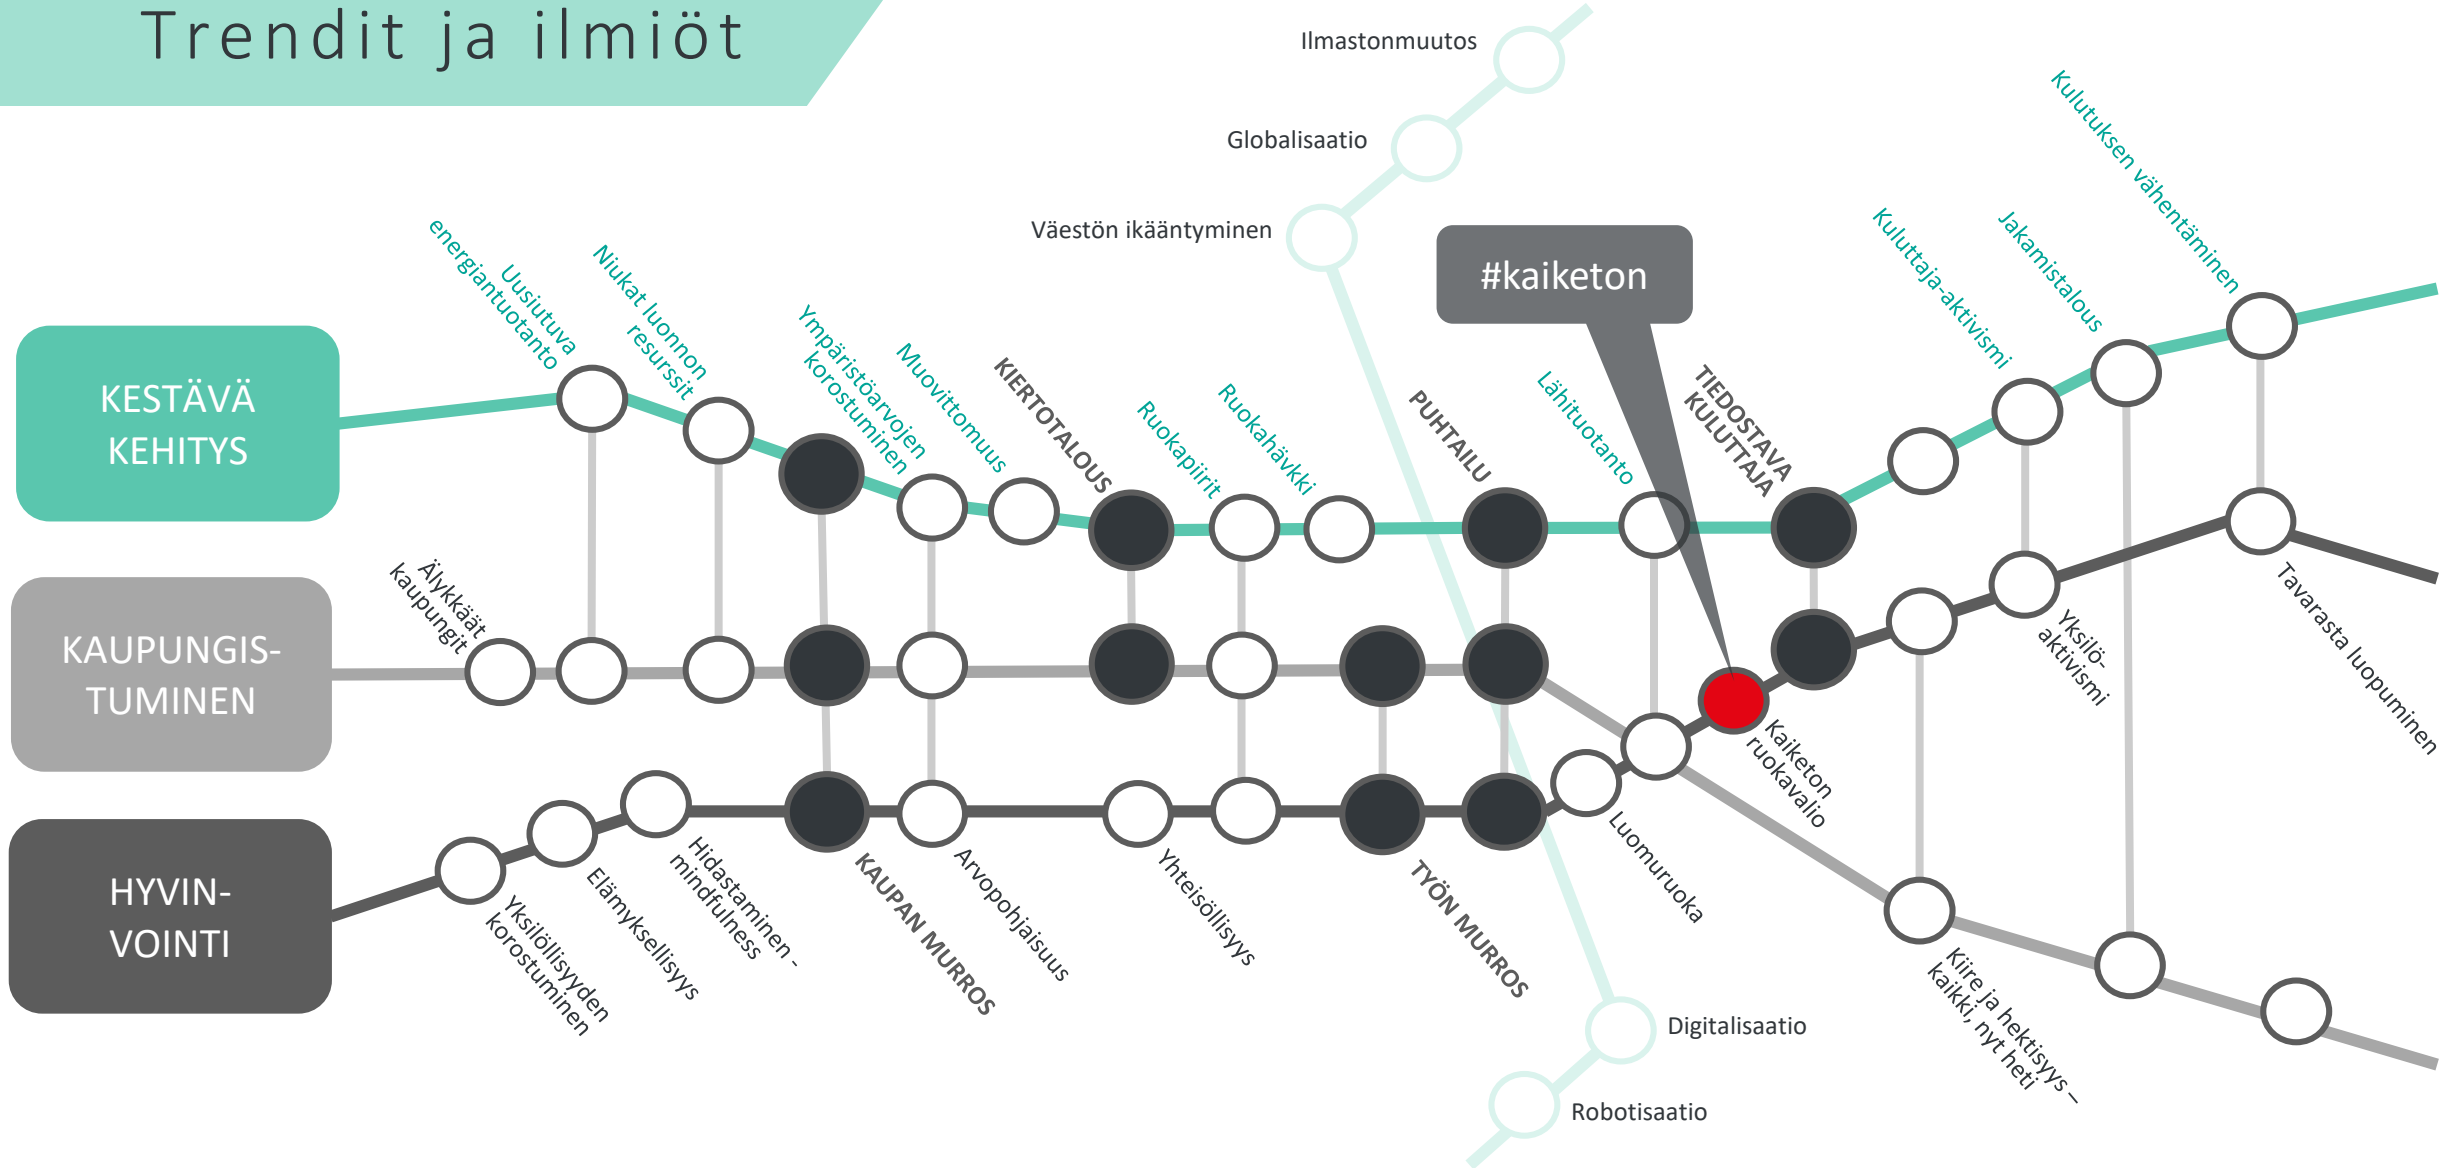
Trendit ja ilmiöt

Ilmastonmuutos

Globalisaatio

Väestön ikääntyminen

#kaiketon

KESTÄVÄ KEHITYS

KAUPUNGISTUMINEN

HYVINVOINTI

Uusiutuva energiantuotanto

Niukat luonnon resurssit

Ympäristöarvojen korostuminen

Muovittomuus

KIERTOTALOUS

Ruokapiirit

Ruokahävikki

PUHTAILU

Lähituotanto

TIEDOSTAVA KULUTTAJA

Kuluttaja-aktivismi

Jakamistalous

Kulutuksen vähentäminen

Älykkäät kaupungit

Yksilö-aktivismi

Tavarasta luopuminen

Kaiketon ruokavalio

Yksilöllisyyden korostuminen

Elämyksellisyys

Hidastaminen - mindfulness

KAUPAN MURROS

Arvopohjaisuus

Yhteisöllisyys

TYÖN MURROS

Luomuruoka

Kiire ja hektisyys – kaikki, nyt heti

Digitalisaatio

Robotisaatio